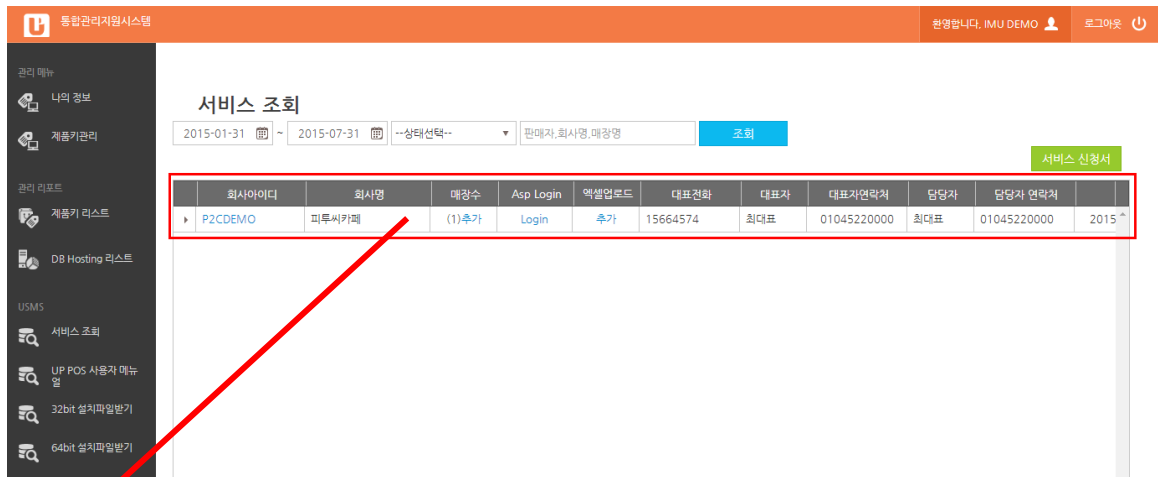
통합관리지원시스템

환영합니다, IMU DEMO

로그아웃

관리 메뉴

나의 정보

제품키관리

관리 리포트

제품키 리스트

DB Hosting 리스트

USMS

서비스 조회

UP POS 사용자 메뉴얼

32bit 설치파일받기

64bit 설치파일받기

서비스 조회

2015-01-31 ~ 2015-07-31 --상태선택-- 판매자,회사명,매장명 조회

서비스 신청서

| | 회사아이디 | 회사명 | 매장수 | Asp Login | 엑셀업로드 | 대표전화 | 대표자 | 대표자연락처 | 담당자 | 담당자 연락처 | |
|---|---|---|---|---|---|---|---|---|---|---|---|
| ▸ | P2CDEMO | 피투씨카페 | (1)추가 | Login | 추가 | 15664574 | 최대표 | 01045220000 | 최대표 | 01045220000 | 2015 |